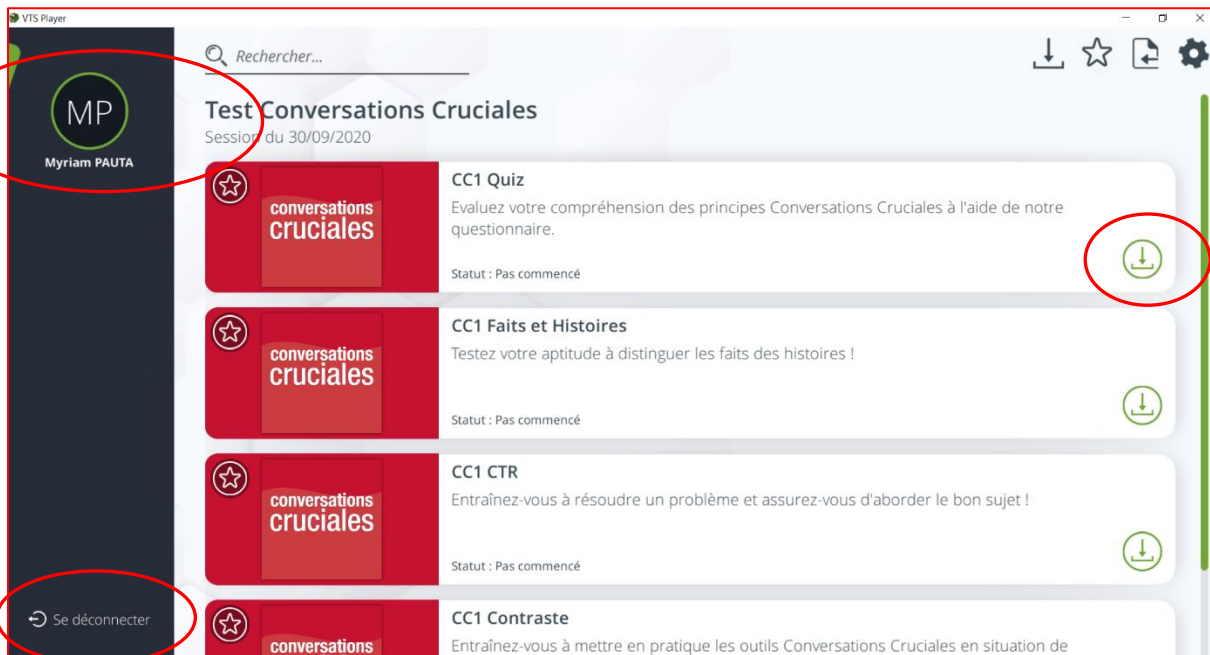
VTS Player

MP
Myriam PAUTA

Rechercher...

Test Conversations Cruciales
Session du 30/09/2020

conversations cruciales
CC1 Quiz
Evaluez votre compréhension des principes Conversations Cruciales à l'aide de notre questionnaire.
Statut : Pas commencé

conversations cruciales
CC1 Faits et Histoires
Testez votre aptitude à distinguer les faits des histoires !
Statut : Pas commencé

conversations cruciales
CC1 CTR
Entraînez-vous à résoudre un problème et assurez-vous d'aborder le bon sujet !
Statut : Pas commencé

conversations
CC1 Contraste
Entraînez-vous à mettre en pratique les outils Conversations Cruciales en situation de

Se déconnecter